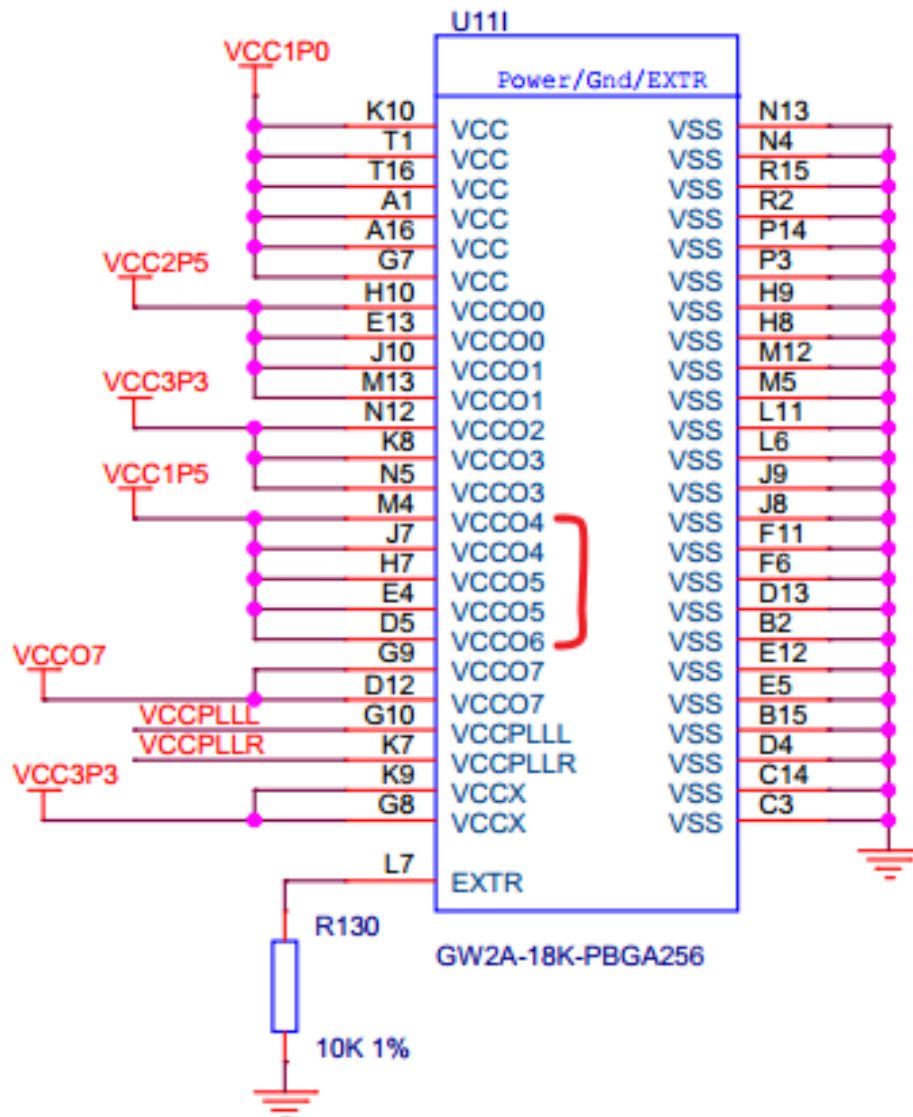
U11I

Power/Gnd/EXTR

VCC1P0

| | | | |
|---|---|---|---|
| K10 | VCC | VSS | N13 |
| T1 | VCC | VSS | N4 |
| T16 | VCC | VSS | R15 |
| A1 | VCC | VSS | R2 |
| A16 | VCC | VSS | P14 |
| G7 | VCC | VSS | P3 |
| H10 | VCCO0 | VSS | H9 |
| E13 | VCCO0 | VSS | H8 |
| J10 | VCCO1 | VSS | M12 |
| M13 | VCCO1 | VSS | M5 |
| N12 | VCCO2 | VSS | L11 |
| K8 | VCCO3 | VSS | L6 |
| N5 | VCCO3 | VSS | J9 |
| M4 | VCCO4 | VSS | J8 |
| J7 | VCCO4 | VSS | F11 |
| H7 | VCCO5 | VSS | F6 |
| E4 | VCCO5 | VSS | D13 |
| D5 | VCCO6 | VSS | B2 |
| G9 | VCCO7 | VSS | E12 |
| D12 | VCCO7 | VSS | E5 |
| G10 | VCCPLLL | VSS | B15 |
| K7 | VCCPLLR | VSS | D4 |
| K9 | VCCX | VSS | C14 |
| G8 | VCCX | VSS | C3 |
| L7 | EXTR | | |

VCC2P5

VCC3P3

VCC1P5

VCCO7

VCCPLLL

VCCPLLR

VCC3P3

R130

10K 1%

GW2A-18K-PBGA256